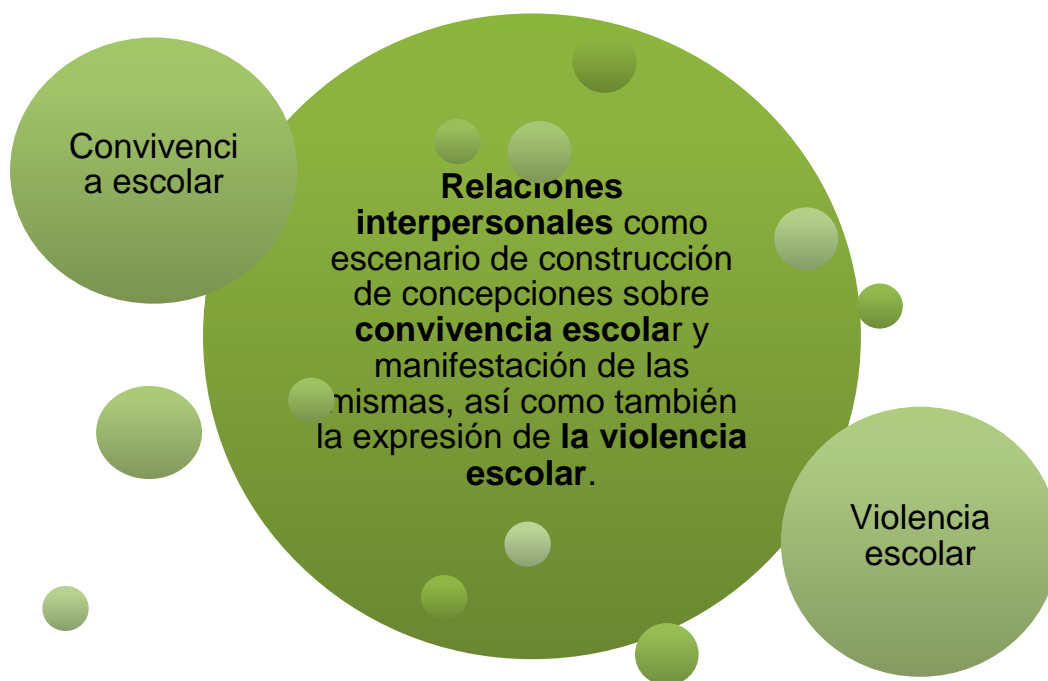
Convivenci a escolar

Relaciones interpersonales como escenario de construcción de concepciones sobre convivencia escolar y manifestación de las mismas, así como también la expresión de la violencia escolar.

Violencia escolar